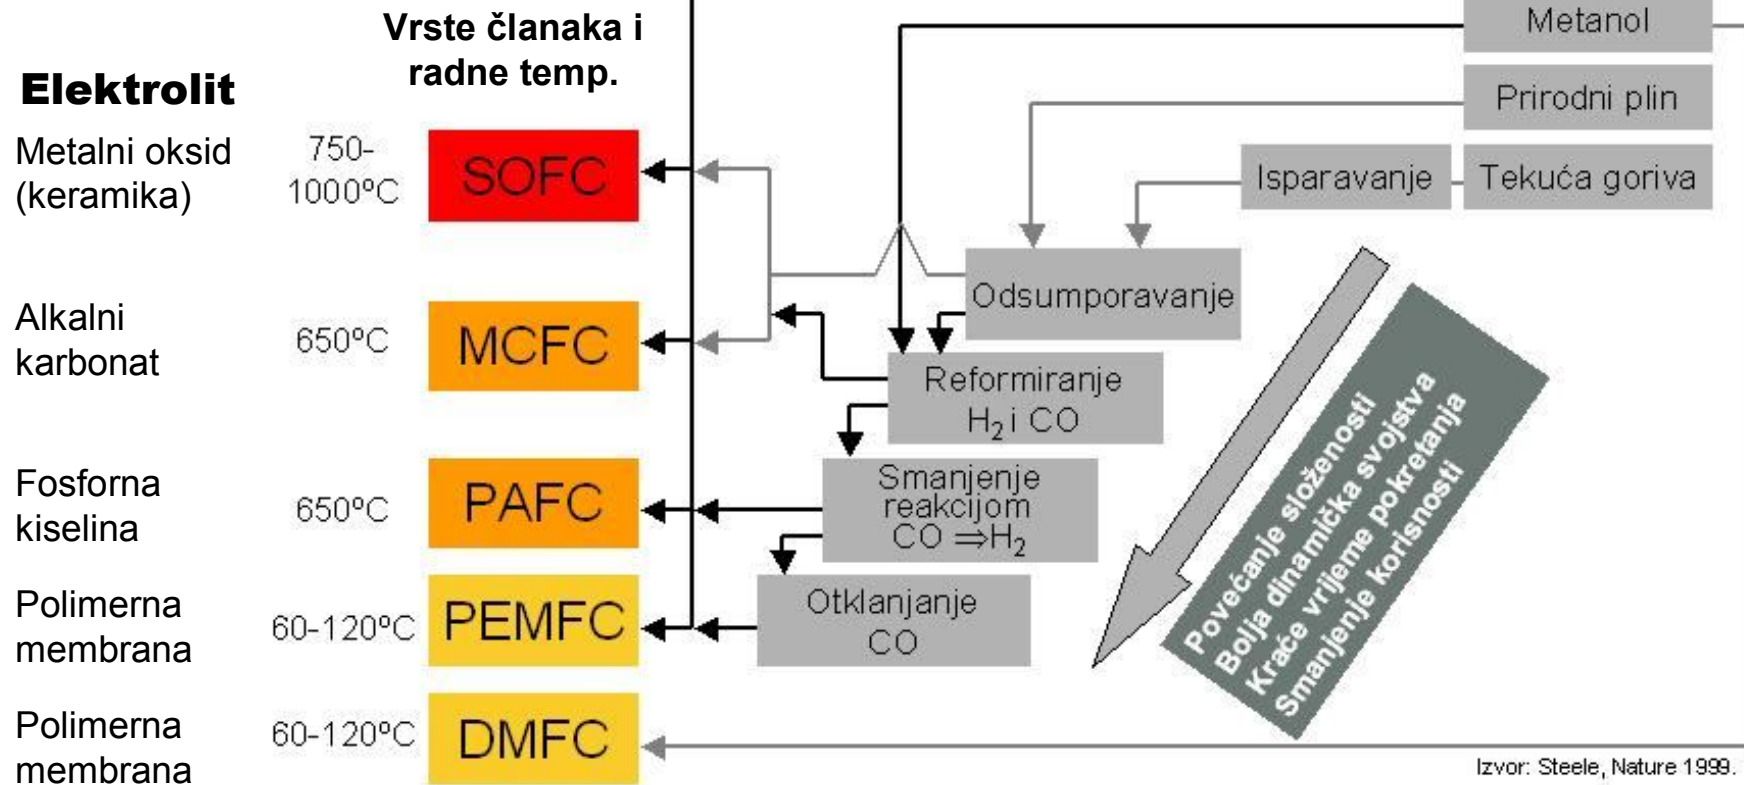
Elektrolit

Vrste članaka i radne temp.

Metanol

Prirodni plin

Isparavanje

Tekuća goriva

Metalni oksid (keramika)

750-1000°C

SOFC

Odsumporavanje

Alkalni karbonat

650°C

MCFC

Reformiranje $H_2$ i CO

Fosforna kiselina

650°C

PAFC

Smanjenje reakcijom CO $\Rightarrow H_2$

Polimerna membrana

60-120°C

PEMFC

Otklanjanje CO

Polimerna membrana

60-120°C

DMFC

Povećanje složenosti
Bolja dinamička svojstva
Kraće vrijeme pokretanja
Smanjenje korisnosti

Izvor: Steele, Nature 1999.